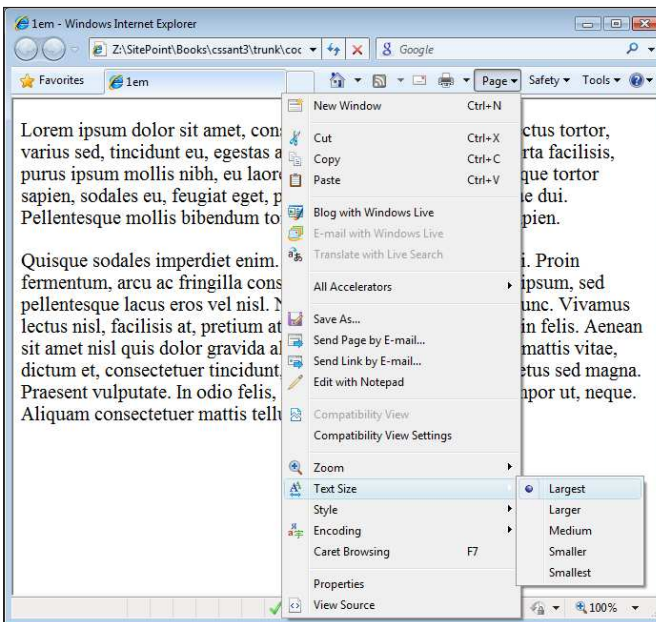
1em - Windows Internet Explorer

Z:\SitePoint\Books\cssant3\trunk\coc

Google

Favorites

1em

Page ▾ Safety ▾ Tools ▾

Lorem ipsum dolor sit amet, con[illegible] ctus tortor, varius sed, tincidunt eu, egestas a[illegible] rta facilisis, purus ipsum mollis nibh, eu laore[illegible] que tortor sapien, sodales eu, feugiat eget, p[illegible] e dui. Pellentesque mollis bibendum to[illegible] pien.

Quisque sodales imperdiet enim. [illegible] i. Proin fermentum, arcu ac fringilla cons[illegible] ipsum, sed pellentesque lacus eros vel nisl. N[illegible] unc. Vivamus lectus nisl, facilisis at, pretium at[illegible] in felis. Aenean sit amet nisl quis dolor gravida al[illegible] mattis vitae, dictum et, consectetuer tincidunt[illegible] etus sed magna. Praesent vulputate. In odio felis, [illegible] npor ut, neque. Aliquam consectetuer mattis tellu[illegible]

New Window Ctrl+N
Cut Ctrl+X
Copy Ctrl+C
Paste Ctrl+V
Blog with Windows Live
E-mail with Windows Live
Translate with Live Search
All Accelerators
Save As...
Send Page by E-mail...
Send Link by E-mail...
Edit with Notepad
Compatibility View
Compatibility View Settings
Zoom
Text Size
Style
Encoding
Caret Browsing F7
Properties
View Source

Largest
Larger
Medium
Smaller
Smallest

100%